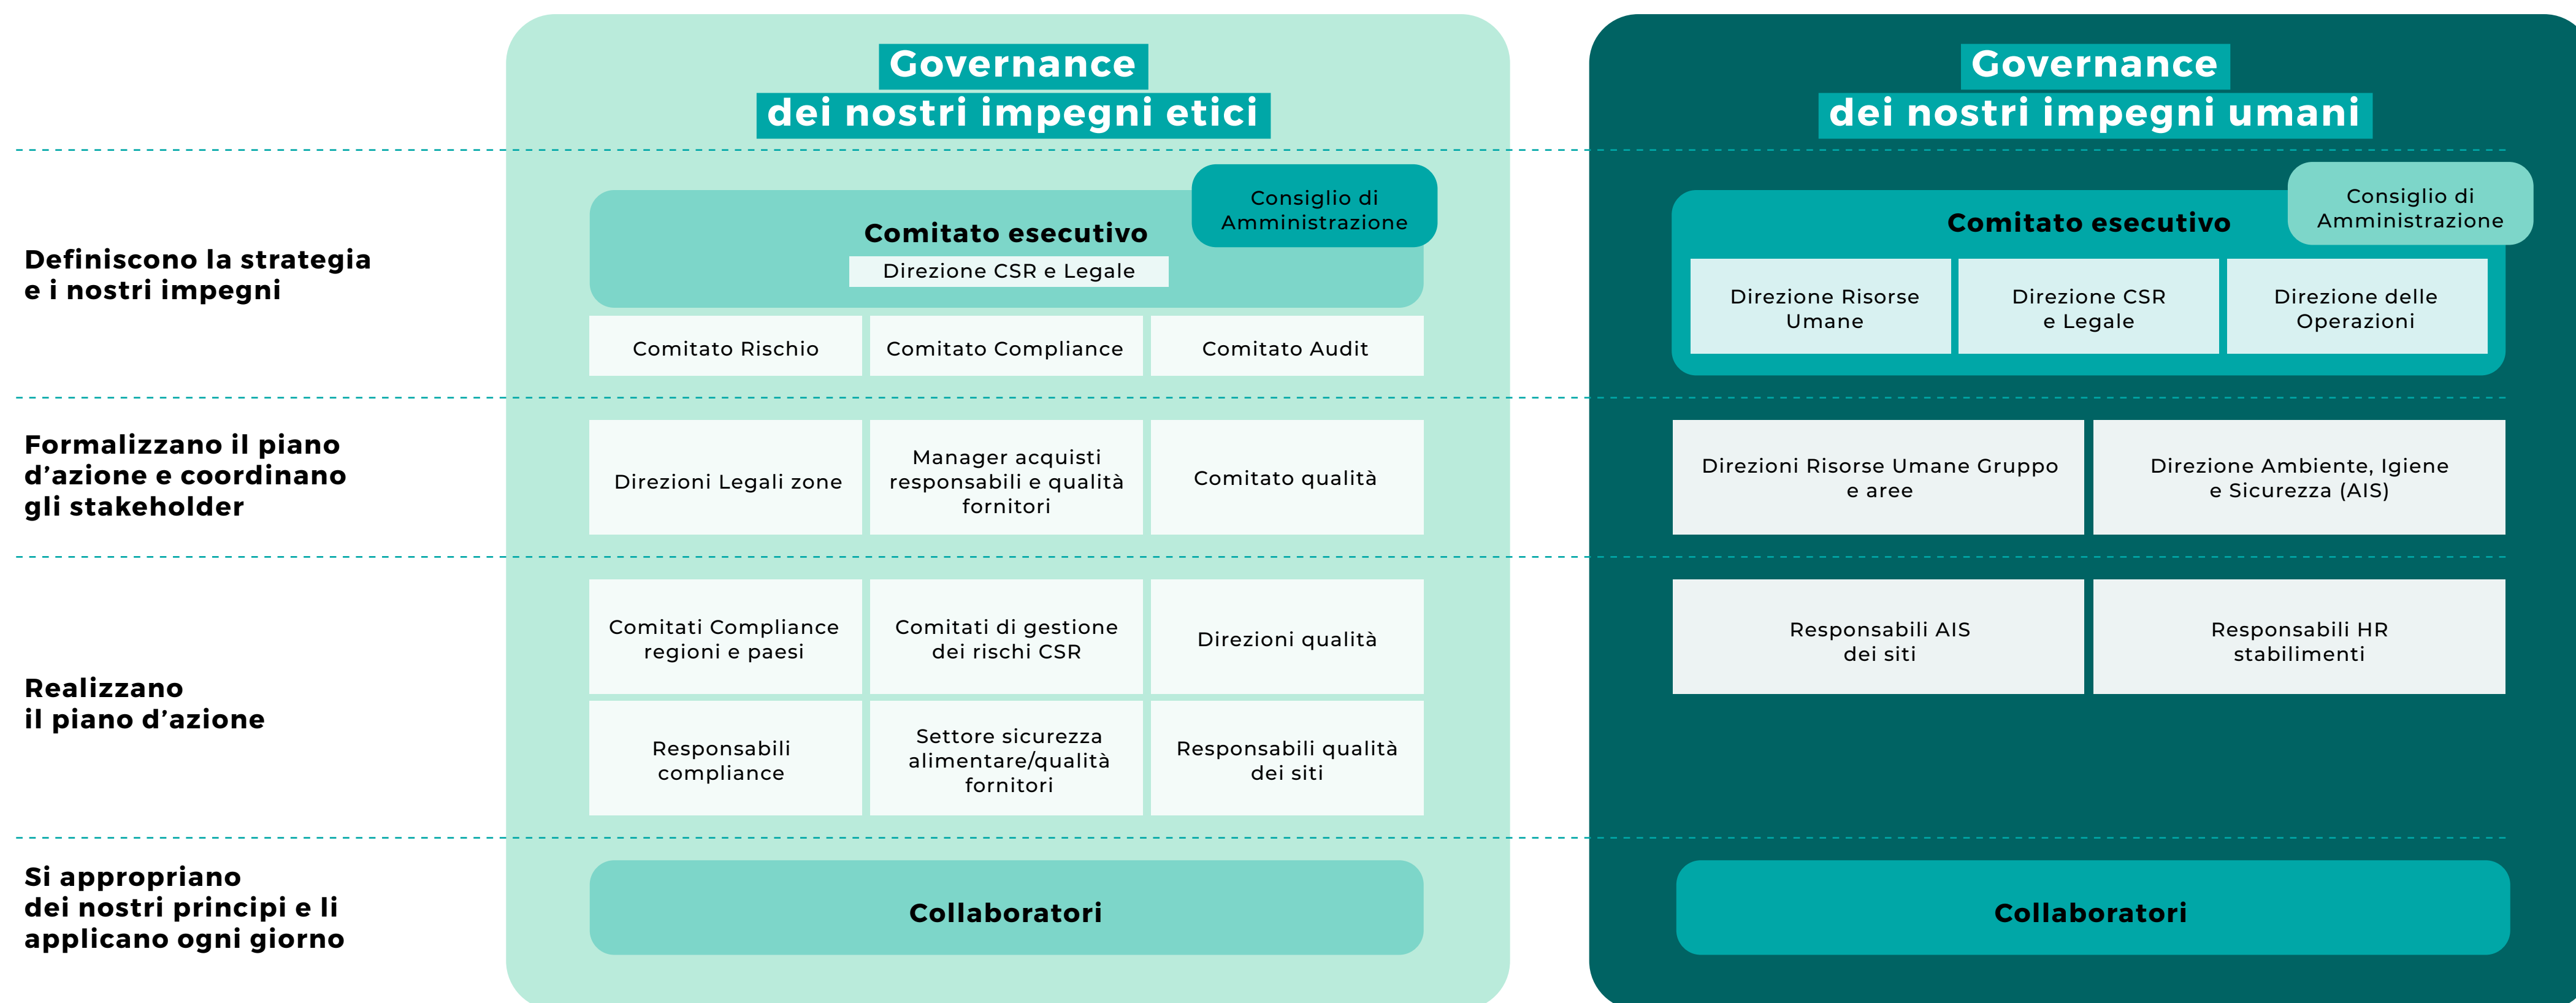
Governance
dei nostri impegni etici

Governance
dei nostri impegni umani

Definiscono la strategia e i nostri impegni

Comitato esecutivo
Direzione CSR e Legale

Consiglio di Amministrazione

Comitato Rischio

Comitato Compliance

Comitato Audit

Comitato esecutivo

Consiglio di Amministrazione

Direzione Risorse Umane

Direzione CSR e Legale

Direzione delle Operazioni

Formalizzano il piano d'azione e coordinano gli stakeholder

Direzioni Legali zone

Manager acquisti responsabili e qualità fornitori

Comitato qualità

Direzioni Risorse Umane Gruppo e aree

Direzione Ambiente, Igiene e Sicurezza (AIS)

Realizzano il piano d'azione

Comitati Compliance regioni e paesi

Comitati di gestione dei rischi CSR

Direzioni qualità

Responsabili AIS dei siti

Responsabili HR stabilimenti

Responsabili compliance

Settore sicurezza alimentare/qualità fornitori

Responsabili qualità dei siti

Si appropriano dei nostri principi e li applicano ogni giorno

Collaboratori

Collaboratori